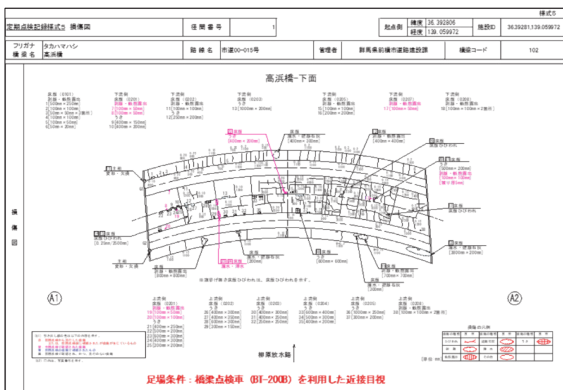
様式6

定期点検記録様式⑨ 損傷図

径間番号 1

起点側 緯度 36.392806 経度 139.059972

施設ID 36.39281,139.059972

フリガナ タカハマバシ

橋梁名 高浜橋

路線名 市道00-015号

管理者 群馬県前橋市道路建設課

橋梁コード 102

高浜橋-下面

損傷図

A1

A2

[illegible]

足場条件：橋梁点検車（BT-200B）を利用した近接目視